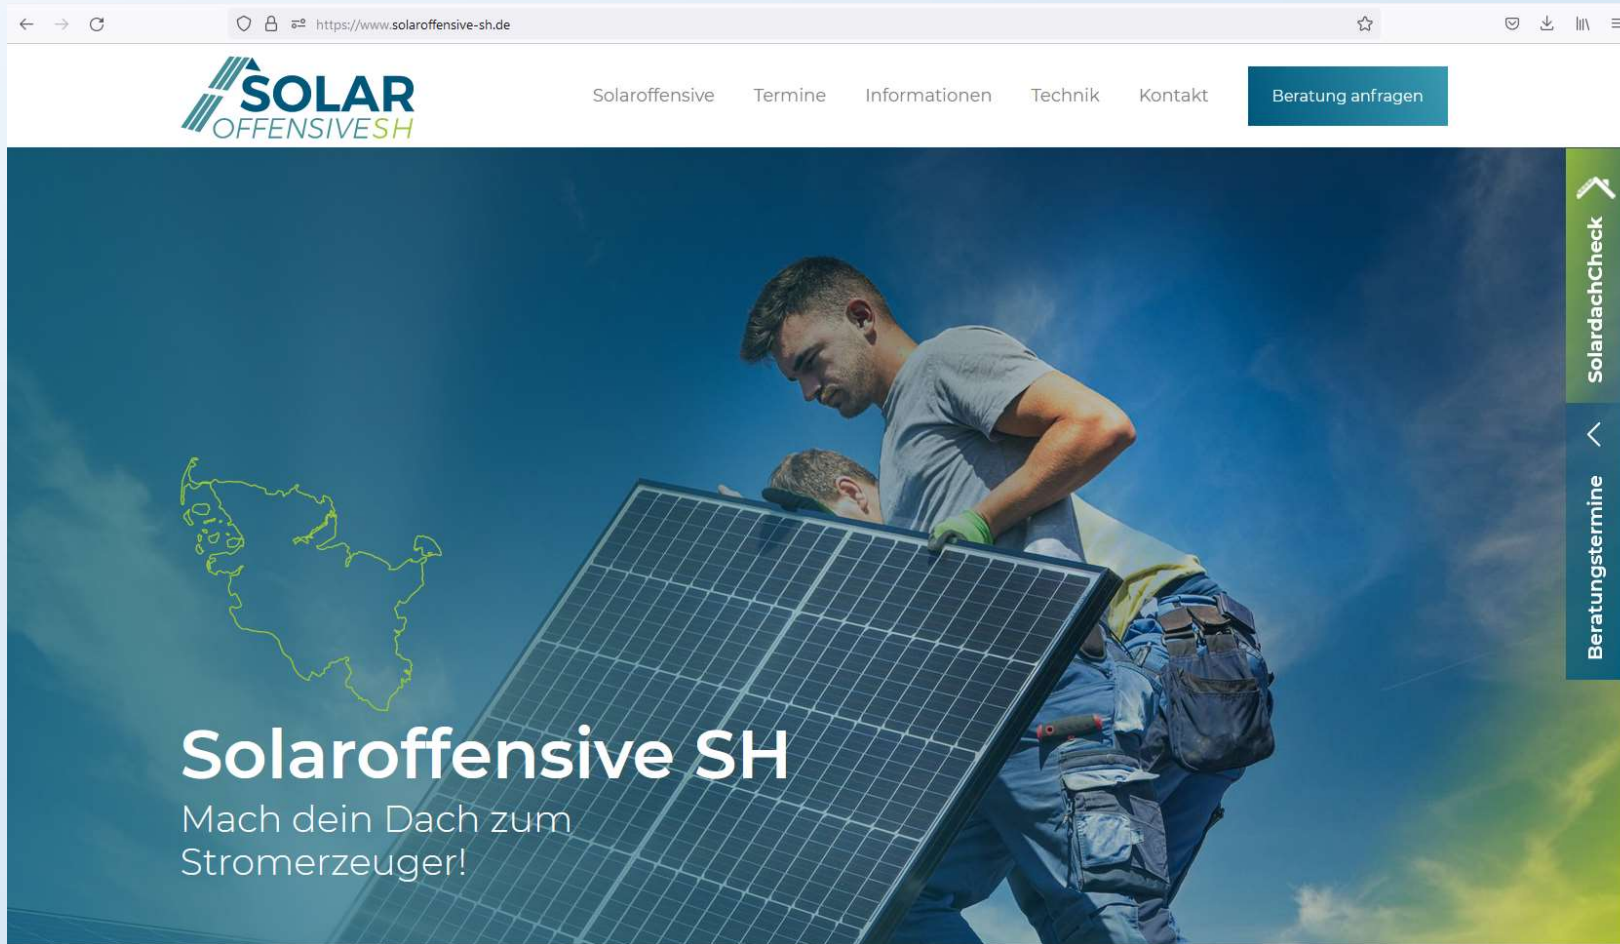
https://www.solaroffensive-sh.de

SOLAR OFFENSIVE SH

Solaroffensive Termine Informationen Technik Kontakt

Beratung anfragen

SolardachCheck

Beratungstermine

Solaroffensive SH

Mach dein Dach zum Stromerzeuger!